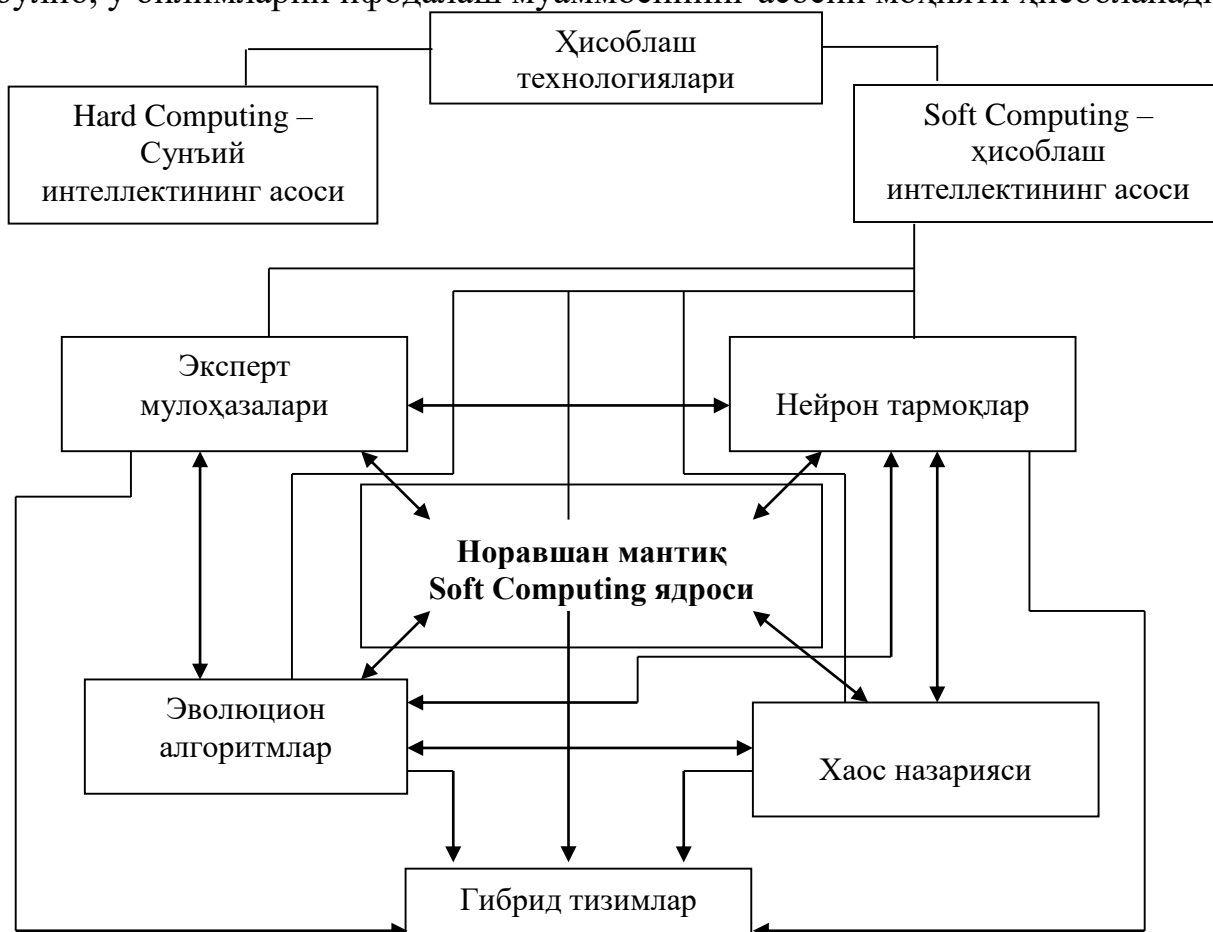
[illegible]

Ҳисоблаш технологиялари

Hard Computing – Сунъий интеллектининг асоси

Soft Computing – ҳисоблаш интеллектининг асоси

Эксперт мулоҳазалари

Нейрон тармоқлар

**Норавшан мантиқ Soft Computing ядроси**

Эволюцион алгоритмлар

Хаос назарияси

Гибрид тизимлар